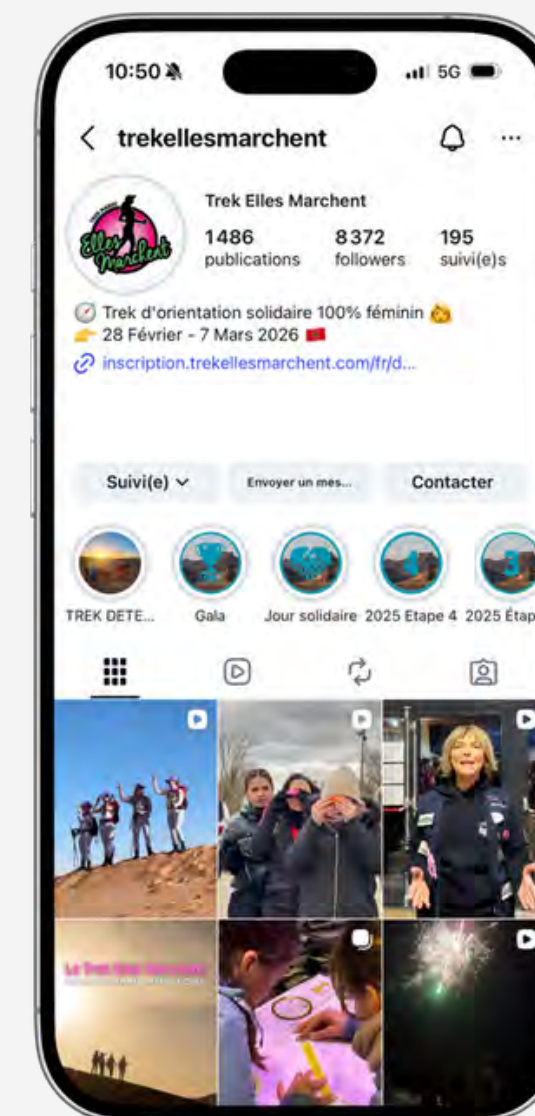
10:50

5G

trekellesmarchent

Elles Marchent

Trek Elles Marchent

1486 publications

8372 followers

195 suivi(e)s

🧭 Trek d'orientation solidaire 100% féminin 👩
👉 28 Février - 7 Mars 2026 🇲🇦
🔗 inscription.trekellesmarchent.com/fr/d...

Suivi(e)

Envoyer un mes...

Contacter

TREK DETE...

Gala

Jour solidaire

2025 Etape 4

2025 Étap

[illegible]